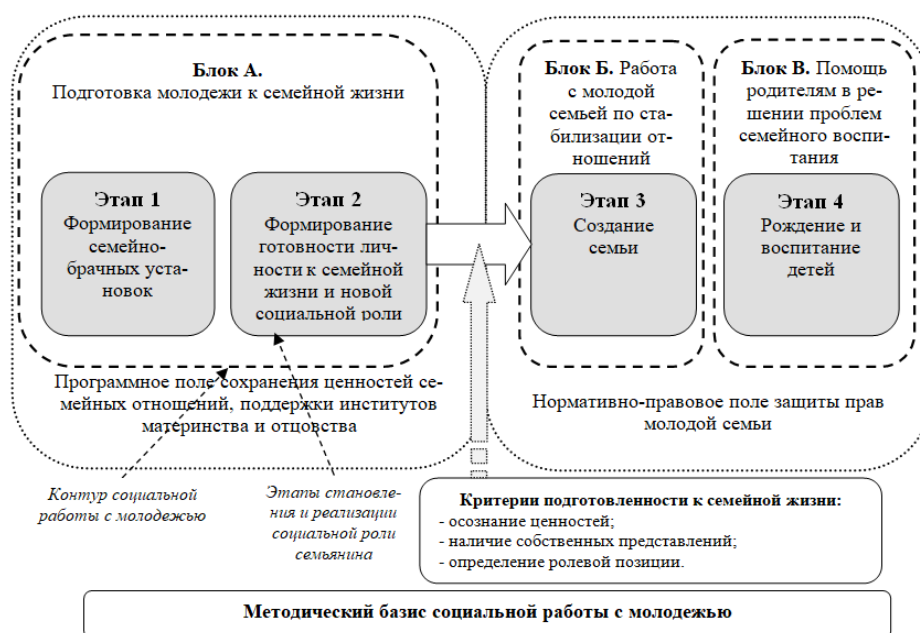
Блок А.
Подготовка молодежи к семейной жизни

Этап 1
Формирование семейно-брачных установок

Этап 2
Формирование готовности личности к семейной жизни и новой социальной роли

Программное поле сохранения ценностей семейных отношений, поддержки институтов материнства и отцовства

Блок Б. Работа с молодой семьей по стабилизации отношений

Этап 3
Создание семьи

Блок В. Помощь родителям в решении проблем семейного воспитания

Этап 4
Рождение и воспитание детей

Нормативно-правовое поле защиты прав молодой семьи

Контур социальной работы с молодежью

Этапы становления и реализации социальной роли семьянина

Критерии подготовленности к семейной жизни:
- осознание ценностей;
- наличие собственных представлений;
- определение ролевой позиции.

Методический базис социальной работы с молодежью